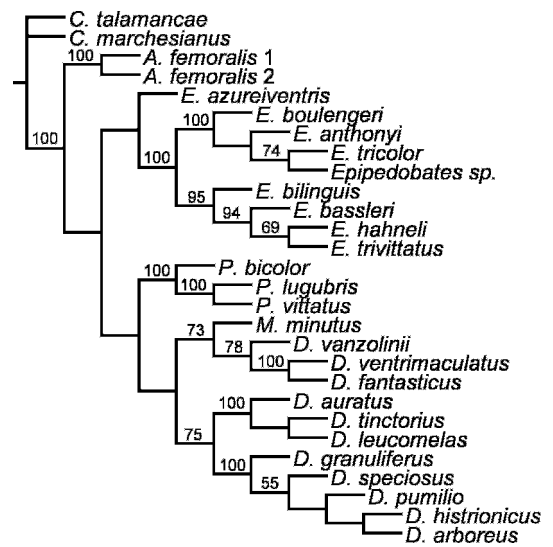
C. talamancae
C. marchesianus
100
A. femoralis 1
A. femoralis 2
E. azureiventris
100
100
E. boulengeri
E. anthonyi
74
E. tricolor
Epipedobates sp.
100
95
E. bilinguis
94
E. bassleri
69
E. hahneli
E. trivittatus
100
P. bicolor
100
P. lugubris
P. vittatus
73
M. minutus
78
D. vanzolinii
100
D. ventrimaculatus
D. fantasticus
100
D. auratus
D. tinctorius
75
D. leucomelas
100
D. granuliferus
55
D. speciosus
D. pumilio
D. histrionicus
D. arboreus